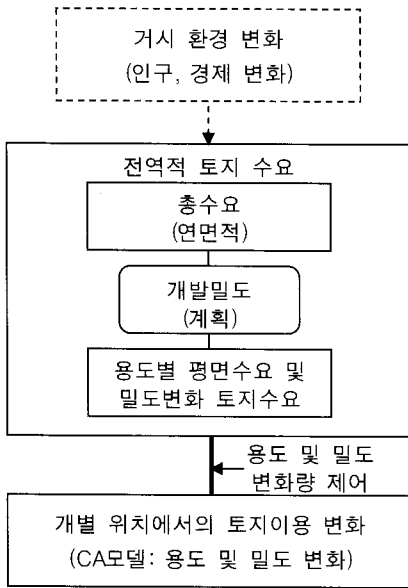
거시 환경 변화
(인구, 경제 변화)

전역적 토지 수요

총수요
(연면적)

개발밀도
(계획)

용도별 평면수요 및
밀도변화 토지수요

용도 및 밀도
변화량 제어

개별 위치에서의 토지이용 변화
(CA모델: 용도 및 밀도 변화)